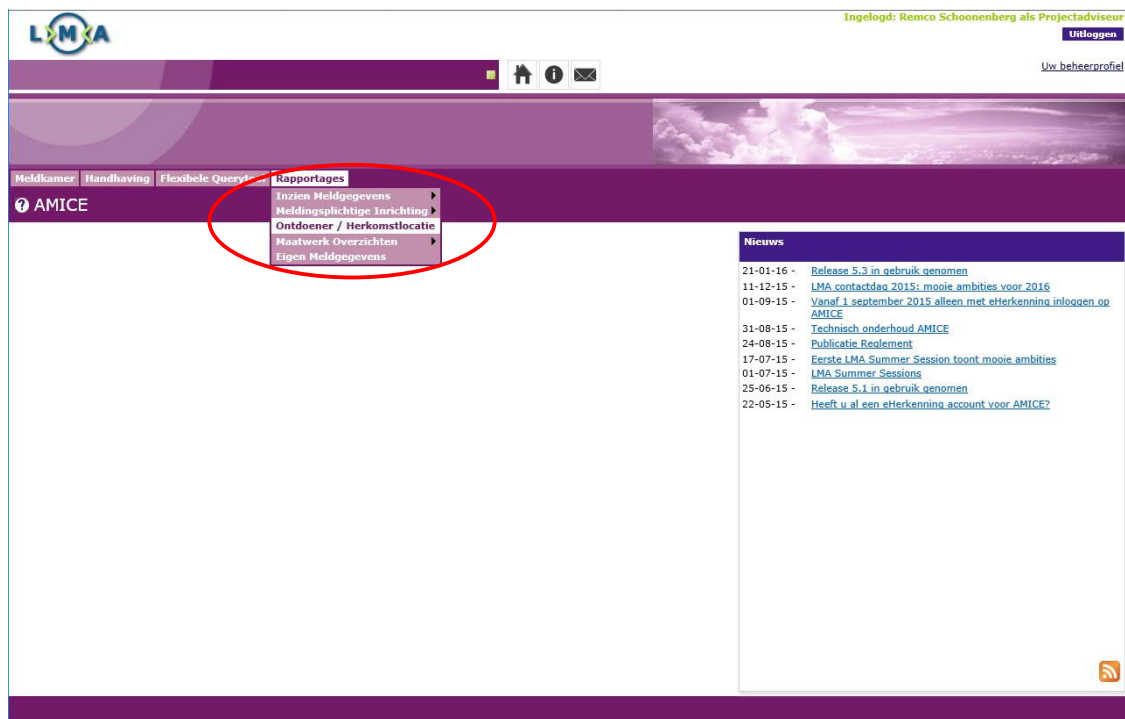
LMA

Ingelogd: Remco Schoonenberg als Projectadviseur
Uitloggen

Uw beheerprofiel

Meldkamer Handhaving Flexibele Querytool Rapportages

Inzien Meldgegevens
Meldingsplichtige Inrichting
Ontdoener / Herkomstlocatie
Maatwerk Overzichten
Eigen Meldgegevens

AMICE

Nieuws

21-01-16 - Release 5.3 in gebruik genomen
11-12-15 - LMA contactdag 2015: mooie ambities voor 2016
01-09-15 - Vanaf 1 september 2015 alleen met eHerkenning inloggen op AMICE
31-08-15 - Technisch onderhoud AMICE
24-08-15 - Publicatie Reglement
17-07-15 - Eerste LMA Summer Session toont mooie ambities
01-07-15 - LMA Summer Sessions
25-06-15 - Release 5.1 in gebruik genomen
22-05-15 - Heeft u al een eHerkenning account voor AMICE?